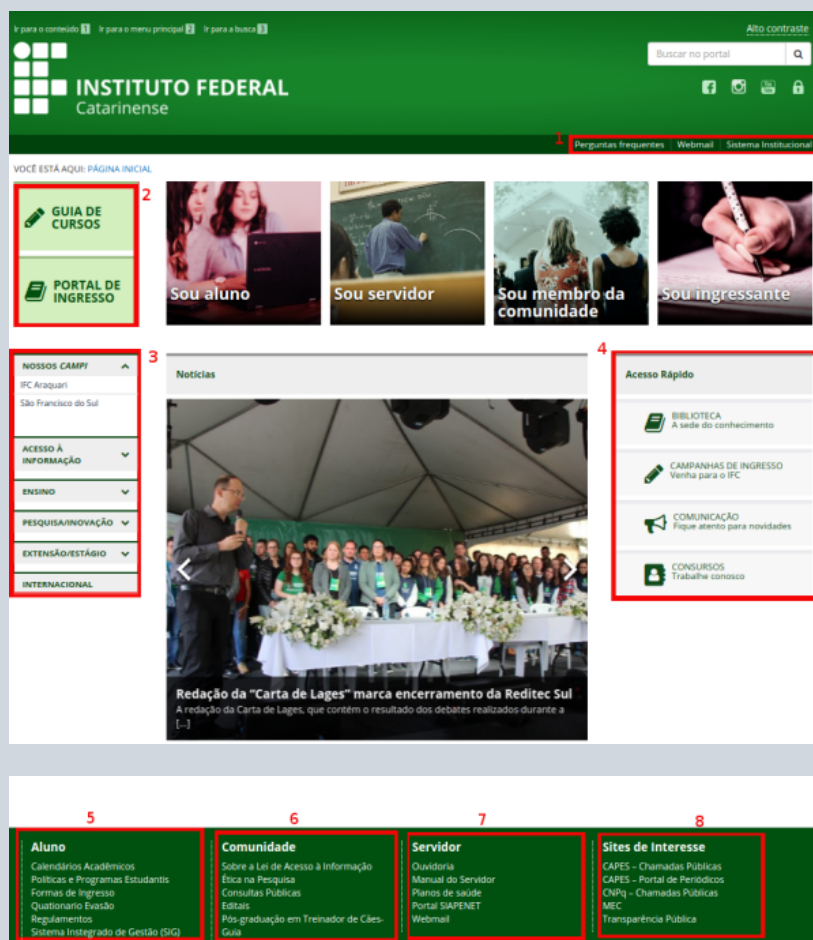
Ir para o conteúdo 1 Ir para o menu principal 2 Ir para a busca 3

Alto contraste

Buscar no portal

INSTITUTO FEDERAL
Catarinense

1 Perguntas frequentes | Webmail | Sistema Institucional

VOCÊ ESTÁ AQUI: PÁGINA INICIAL

2

GUIA DE CURSOS

PORTAL DE INGRESSO

Sou aluno

Sou servidor

Sou membro da comunidade

Sou ingressante

3

NOSSOS CAMPI
IFC Araquari
São Francisco do Sul

ACESSO À INFORMAÇÃO

ENSINO

PESQUISA/INOVAÇÃO

EXTENSÃO/ESTÁGIO

INTERNACIONAL

Notícias

Redação da "Carta de Lages" marca encerramento da Reditec Sul
A redação da Carta de Lages, que contém o resultado dos debates realizados durante a [...]

4

Acesso Rápido

BIBLIOTECA
A sede do conhecimento

CAMPANHAS DE INGRESSO
Venha para o IFC

COMUNICAÇÃO
Fique atento para novidades

CONSURSOS
Trabalhe conosco

5

Aluno
Calendários Acadêmicos
Políticas e Programas Estudantis
Formas de Ingresso
Quationario Evasão
Regulamentos
Sistema Instegrado de Gestão (SIG)

6

Comunidade
Sobre a Lei de Acesso à Informação
Ética na Pesquisa
Consultas Públicas
Editais
Pós-graduação em Treinador de Cães-Guia

7

Servidor
Ouvidoria
Manual do Servidor
Planos de saúde
Portal SIAPENET
Webmail

8

Sites de Interesse
CAPES – Chamadas Públicas
CAPES – Portal de Periódicos
CNPq – Chamadas Públicas
MEC
Transparência Pública